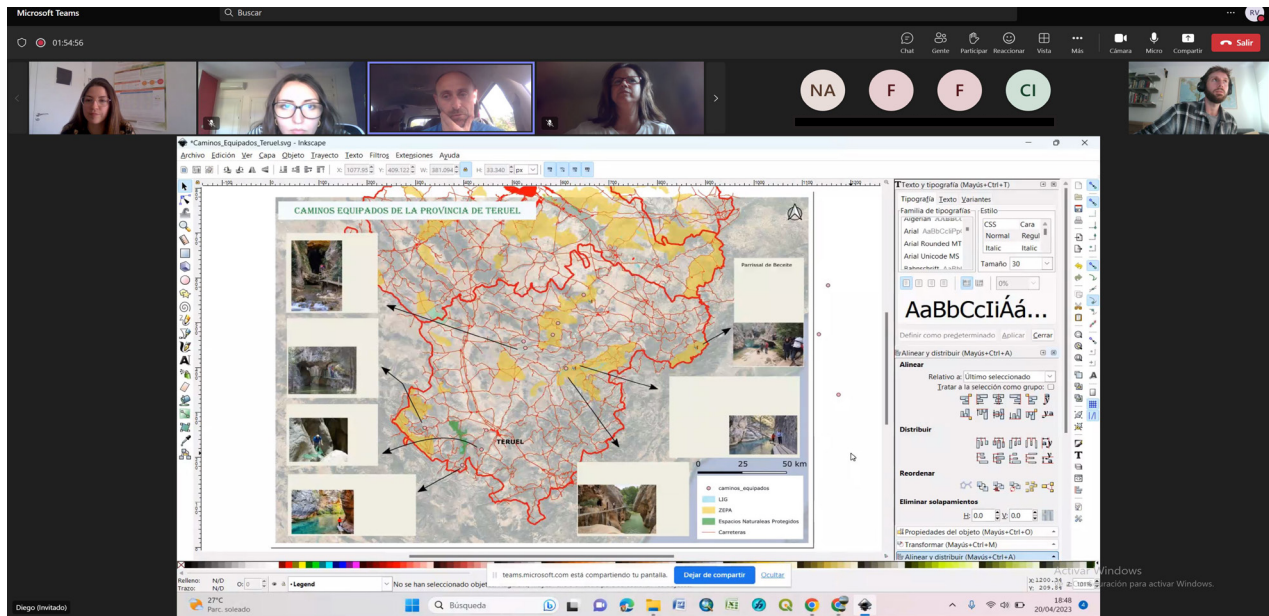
Microsoft Teams
Buscar
RV
01:54:56
Chat Gente Participar Reaccionar Vista Más Cámara Micro Compartir Salir
NA F F CI
*Caminos_Equipados_Teruel.svg - Inkscape
Archivo Edición Ver Capa Objeto Trayecto Texto Filtros Extensiones Ayuda
X: 1077.95 Y: 409.122 W: 381.094 H: 33.340 px
CAMINOS EQUIPADOS DE LA PROVINCIA DE TERUEL
Parrizal de Beceite
TERUEL
0 25 50 km
caminos_equipados
LIG
ZEPA
Espacios Naturaleza Protegidos
Carreteras
Texto y tipografía (Mayús+Ctrl+T)
Tipografía Texto Variantes
Familia de tipografías Estilo
Algerian
Arial
Arial Rounded MT
Arial Unicode MS
Bahnschrift
CSS Cara
Normal Regul
Italic Italic
Tamaño 30
AaBbCcIiÁá...
Definir como predeterminado Aplicar Cerrar
Alinear y distribuir (Mayús+Ctrl+A)
Alinear
Relativo a: Último seleccionado
Tratar a la selección como grupo:
Distribuir
Reordenar
Eliminar solapamientos
H: 0.0 V: 0.0
Propiedades del objeto (Mayús+Ctrl+O)
Transformar (Mayús+Ctrl+M)
Alinear y distribuir (Mayús+Ctrl+A)
Relleno: N/D
Trazo: N/D
-Legend
No se han seleccionado objet
teams.microsoft.com está compartiendo tu pantalla.
Dejar de compartir
Ocultar
X: 1200.34 Y: 209.64 Z: 101%
Activar Windows
ración para activar Windows.
Diego (Invitado)
27°C Parc. soleado
Búsqueda
18:48 20/04/2023